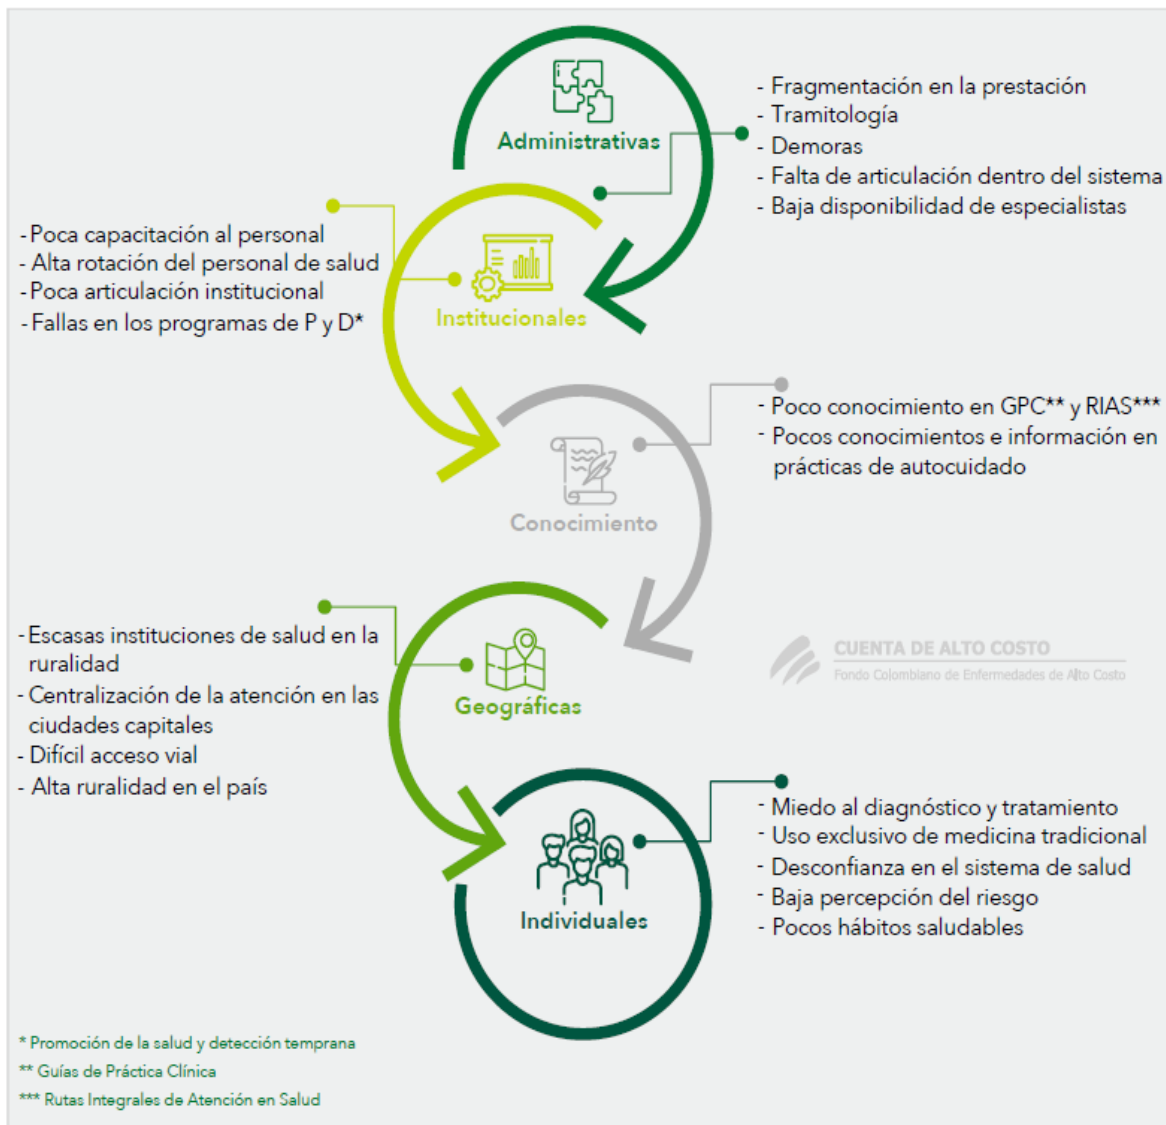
Administrativas

- Fragmentación en la prestación
- Tramitología
- Demoras
- Falta de articulación dentro del sistema
- Baja disponibilidad de especialistas

- Poca capacitación al personal
- Alta rotación del personal de salud
- Poca articulación institucional
- Fallas en los programas de P y D*

Institucionales

- Poco conocimiento en GPC** y RIAS***
- Pocos conocimientos e información en prácticas de autocuidado

Conocimiento

- Escasas instituciones de salud en la ruralidad
- Centralización de la atención en las ciudades capitales
- Difícil acceso vial
- Alta ruralidad en el país

Geográficas

CUENTA DE ALTO COSTO
Fondo Colombiano de Enfermedades de Alto Costo

- Miedo al diagnóstico y tratamiento
- Uso exclusivo de medicina tradicional
- Desconfianza en el sistema de salud
- Baja percepción del riesgo
- Pocos hábitos saludables

Individuales

* Promoción de la salud y detección temprana
** Guías de Práctica Clínica
*** Rutas Integrales de Atención en Salud